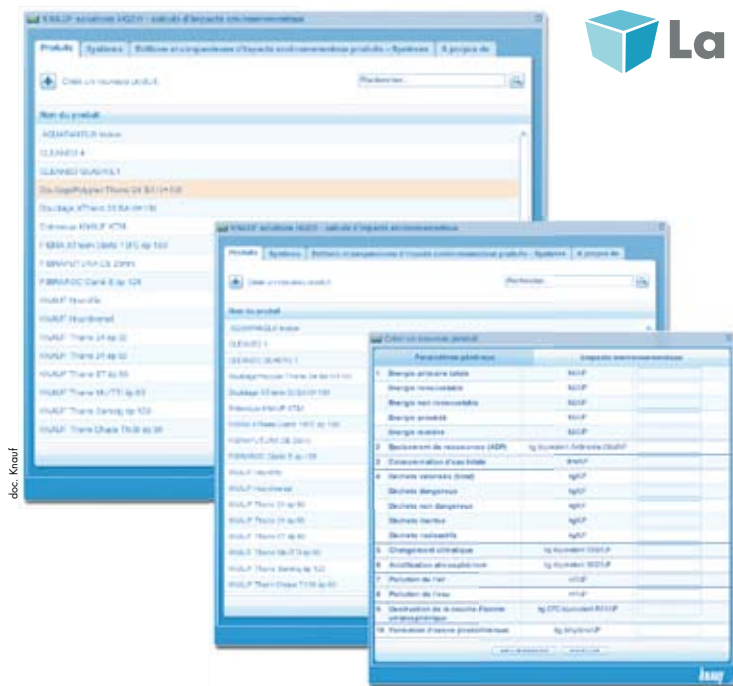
La

doc. Knauf

KNAUF solutions HQE® : calculs d'impacts environnementaux

Produits | Systèmes | Editions et comparaisons d'impacts environnementaux produits - Systèmes | A propos de

Créer un nouveau produit

Rechercher...

Nom du produit

AQUAPANEL® Indoor

CLEANEO 4

CLEANEO QUADRILL

Doublage Polyplac Thane 24 BA13+100

Doublage XThane 24 BA10+100

Entrevous KNAUF XTM

FIBRA XX fibre Ultra 1 015 ép 100

FIBRANEUF 2.0 ép 25mm

FIBRAROC Clarté 6 ép 125

KNAUF Nouvelle

KNAUF Nouvel metal

KNAUF Thane 24 ép 50

KNAUF Thane 24 ép 60

KNAUF Thane ET ép 80

KNAUF Thane MUTTI ép 80

KNAUF Thane Sarking ép 100

KNAUF Thane Chape TH38 ép 80

KNAUF solutions HQE® : calculs d'impacts environnementaux

Produits | Systèmes | Editions et comparaisons d'impacts environnementaux produits - Systèmes | A propos de

Créer un nouveau produit

Rechercher...

Nom du produit

Créer un nouveau produit

Paramètres généraux | Impacts environnementaux

1 Energie primaire totale | MJ/UF

Energie renouvelable | MJ/UF

Energie non renouvelable | MJ/UF

Energie procédé | MJ/UF

Energie matière | MJ/UF

2 Epuisement de ressources (ADP) | kg équivalent Antimoine (Sb)/UF

3 Consommation d'eau totale | litre/UF

4 Déchets valorisés (total) | kg/UF

Déchets dangereux | kg/UF

Déchets non dangereux | kg/UF

Déchets inertes | kg/UF

Déchets radioactifs | kg/UF

5 Changement climatique | kg équivalent CO2/UF

6 Acidification atmosphérique | kg équivalent SO2/UF

7 Pollution de l'air | m3/UF

8 Pollution de l'eau | m3/UF

9 Destruction de la couche d'ozone stratosphérique | kg CFC équivalent R11/UF

10 Formation d'ozone photochimique | kg éthylène/UF

knauf